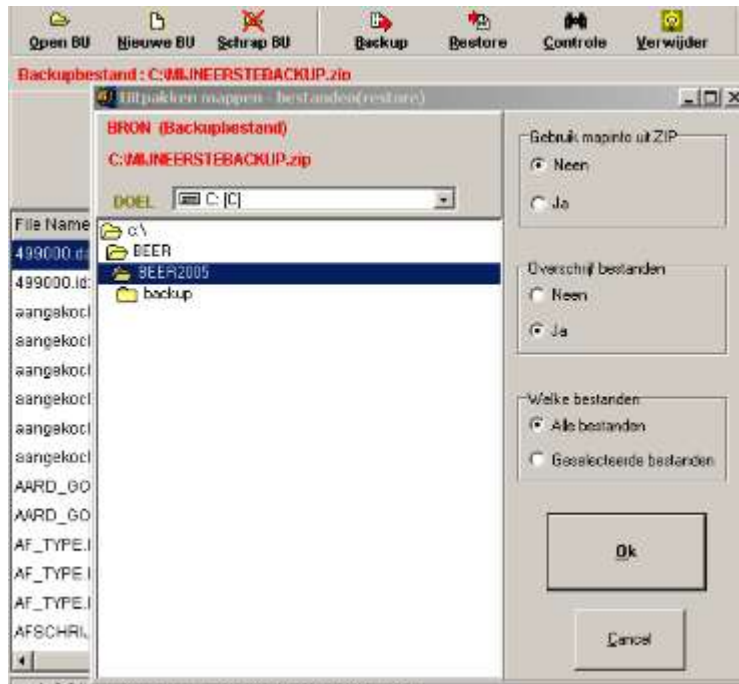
Open BU Nieuwe BU Schrap BU Backup Restore Controle Verwijder

Backupbestand : C:\MIJNEERSTEBACKUP.zip

Uitpakken mappen - bestanden(restore)

BRON (Backupbestand)

C:\MIJNEERSTEBACKUP.zip

DOEL C: [C]

c:\
BEER
BEER2005
backup

File Name
499000.d
499000.id
aangekocl
aangekocl
aangekocl
aangekocl
aangekocl
aangekocl
AARD_GO
AARD_GO
AF_TYPE.I
AF_TYPE.I
AF_TYPE.I
AFSCHRIJ

Gebruik mapinfo uit ZIP
Neen
Ja

Overschrijf bestanden
Neen
Ja

Welke bestanden
Alle bestanden
Geselecteerde bestanden

Ok

Cancel